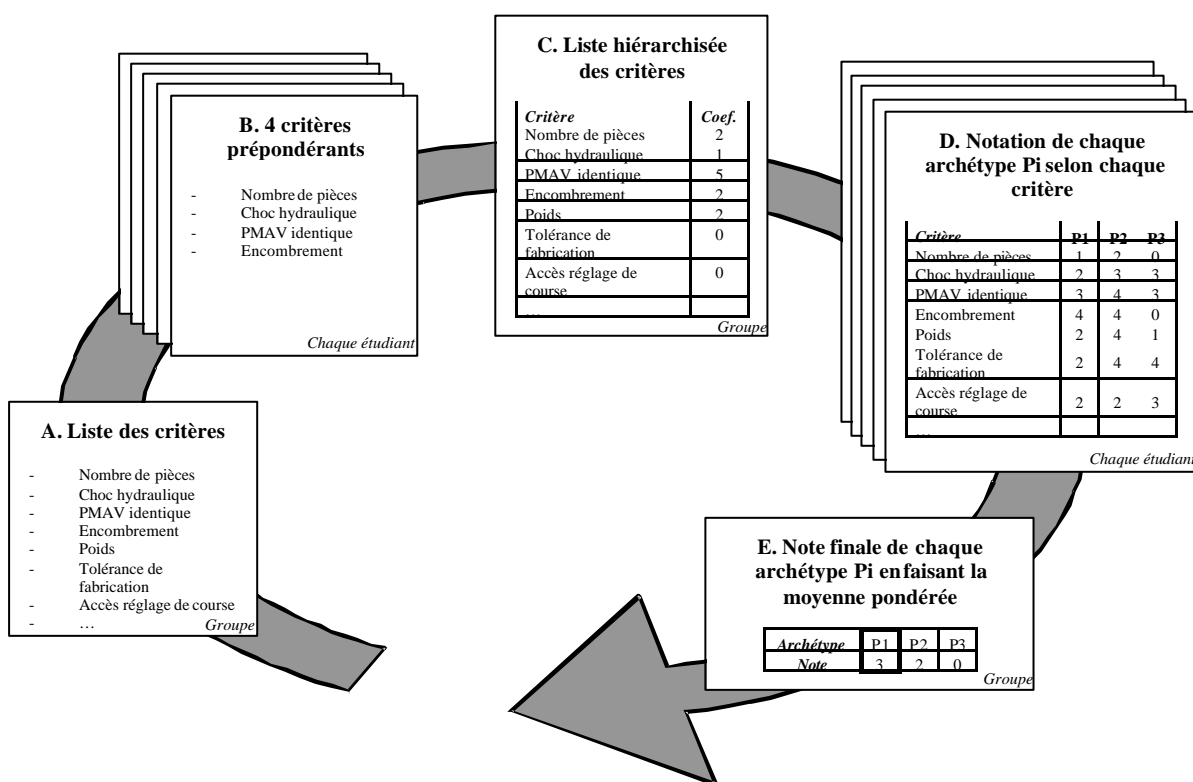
C. Liste hiérarchisée des critères

| Critère | Coef. |
|---|---|
| Nombre de pièces | 2 |
| Choc hydraulique | 1 |
| PMAV identique | 5 |
| Encombrement | 2 |
| Poids | 2 |
| Tolérance de fabrication | 0 |
| Accès réglage de course | 0 |
| … | |

Groupe

B. 4 critères prépondérants

- Nombre de pièces
- Choc hydraulique
- PMAV identique
- Encombrement

Chaque étudiant

D. Notation de chaque archétype Pi selon chaque critère

| Critère | P1 | P2 | P3 |
|---|---|---|---|
| Nombre de pièces | 1 | 2 | 0 |
| Choc hydraulique | 2 | 3 | 3 |
| PMAV identique | 3 | 4 | 3 |
| Encombrement | 4 | 4 | 0 |
| Poids | 2 | 4 | 1 |
| Tolérance de fabrication | 2 | 4 | 4 |
| Accès réglage de course | 2 | 2 | 3 |
| … | | | |

Chaque étudiant

A. Liste des critères

- Nombre de pièces
- Choc hydraulique
- PMAV identique
- Encombrement
- Poids
- Tolérance de fabrication
- Accès réglage de course
- …

Groupe

E. Note finale de chaque archétype Pi en faisant la moyenne pondérée

| Archétype | P1 | P2 | P3 |
|---|---|---|---|
| Note | 3 | 2 | 0 |

Groupe